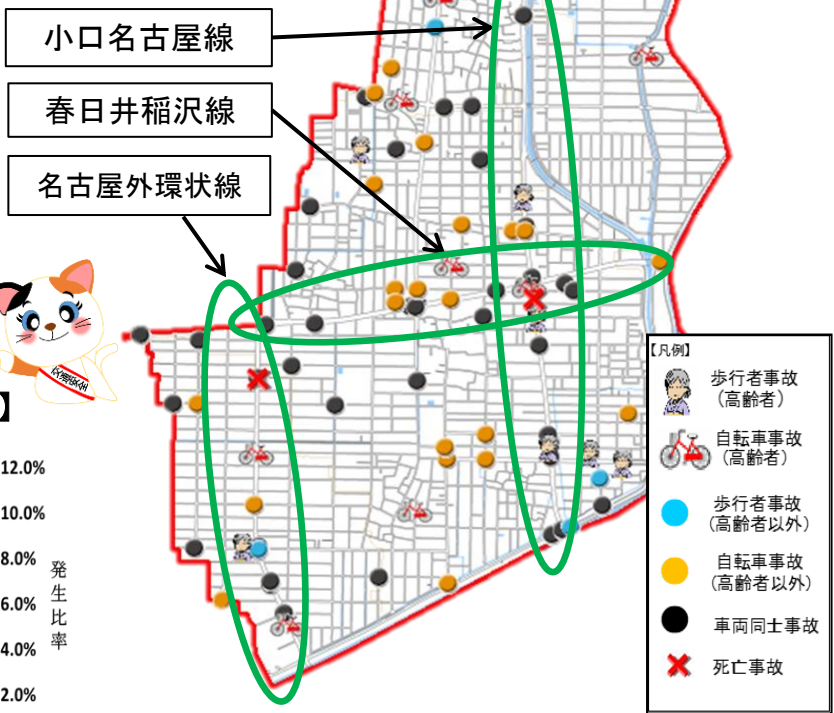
小口名古屋線

春日井稲沢線

名古屋外環状線

【凡例】

歩行者事故
（高齢者）

自転車事故
（高齢者）

歩行者事故
（高齢者以外）

自転車事故
（高齢者以外）

車両同士事故

死亡事故

12.0%
10.0%
8.0%
6.0%
4.0%
2.0%

発生比率